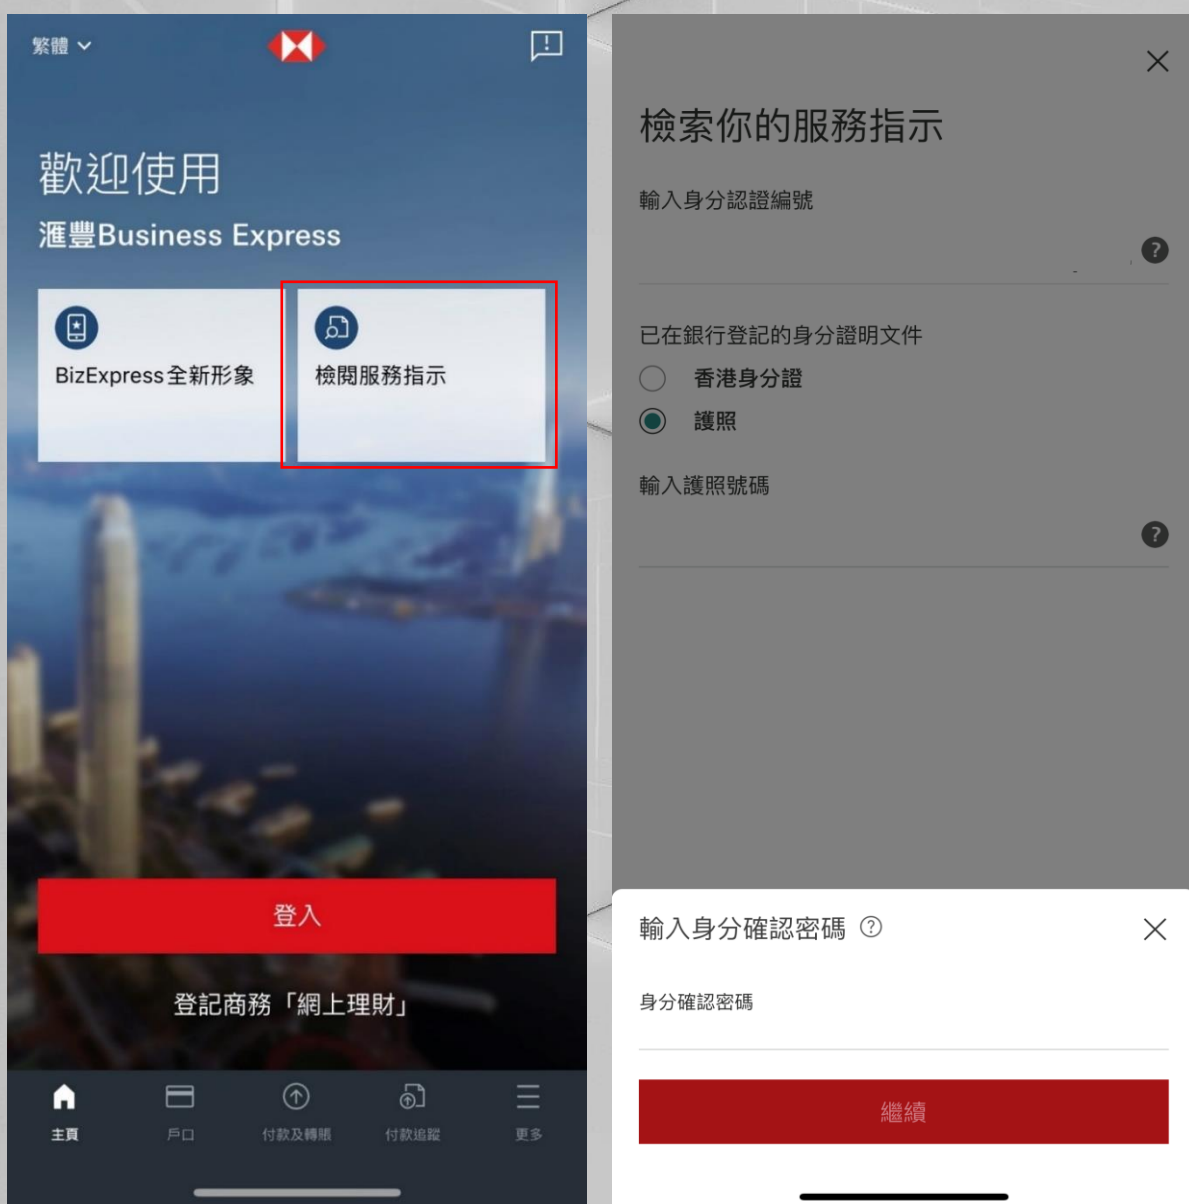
繁體

歡迎使用
滙豐Business Express

BizExpress全新形象

檢閱服務指示

登入

登記商務「網上理財」

主頁 戶口 付款及轉賬 付款追蹤 更多

檢索你的服務指示

輸入身分認證編號

已在銀行登記的身分證明文件

香港身分證

護照

輸入護照號碼

輸入身分確認密碼

身分確認密碼

繼續